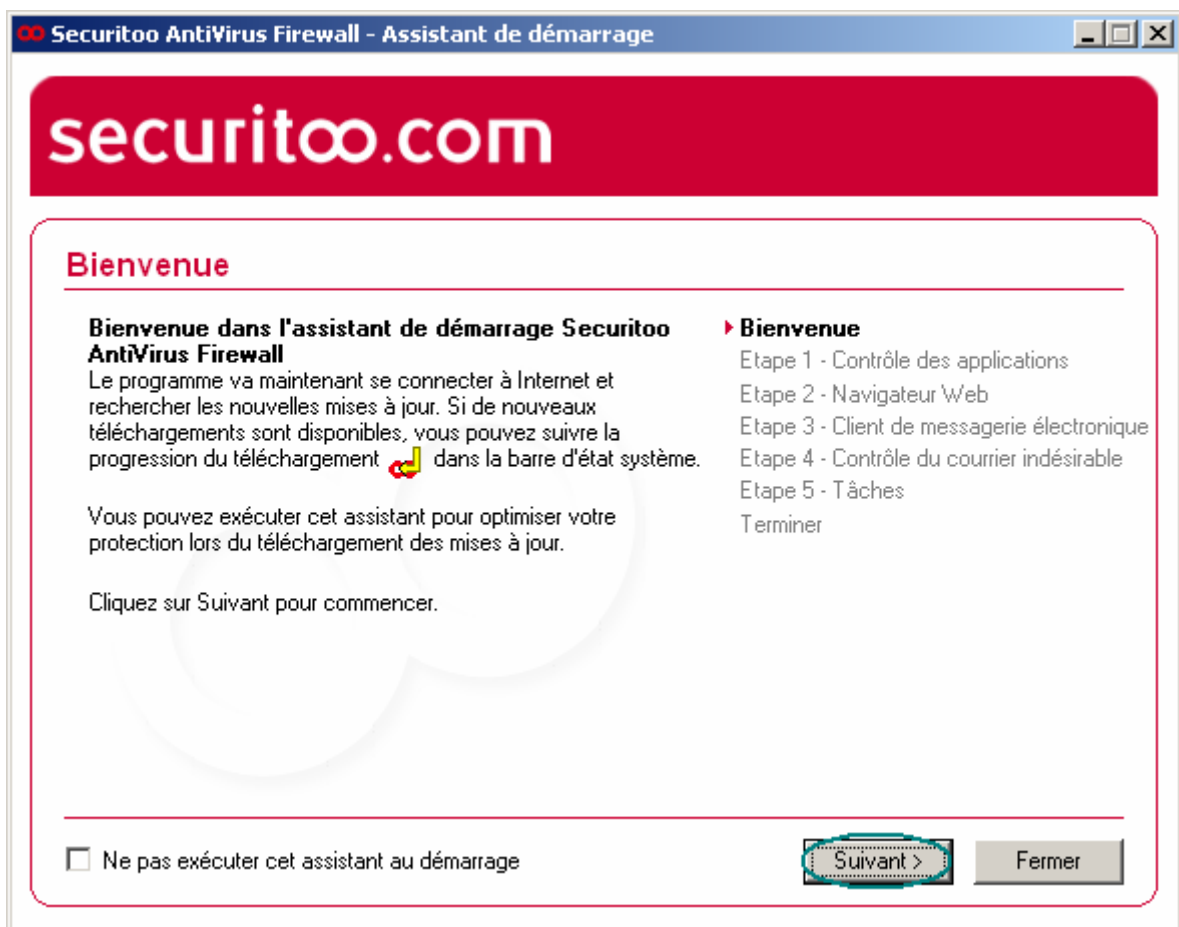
Securitoo AntiVirus Firewall - Assistant de démarrage

securitoo.com

Bienvenue

Bienvenue dans l'assistant de démarrage Securitoo AntiVirus Firewall
Le programme va maintenant se connecter à Internet et rechercher les nouvelles mises à jour. Si de nouveaux téléchargements sont disponibles, vous pouvez suivre la progression du téléchargement dans la barre d'état système.

Vous pouvez exécuter cet assistant pour optimiser votre protection lors du téléchargement des mises à jour.

Cliquez sur Suivant pour commencer.

Bienvenue
Etape 1 - Contrôle des applications
Etape 2 - Navigateur Web
Etape 3 - Client de messagerie électronique
Etape 4 - Contrôle du courrier indésirable
Etape 5 - Tâches
Terminer

Ne pas exécuter cet assistant au démarrage

Suivant >

Fermer